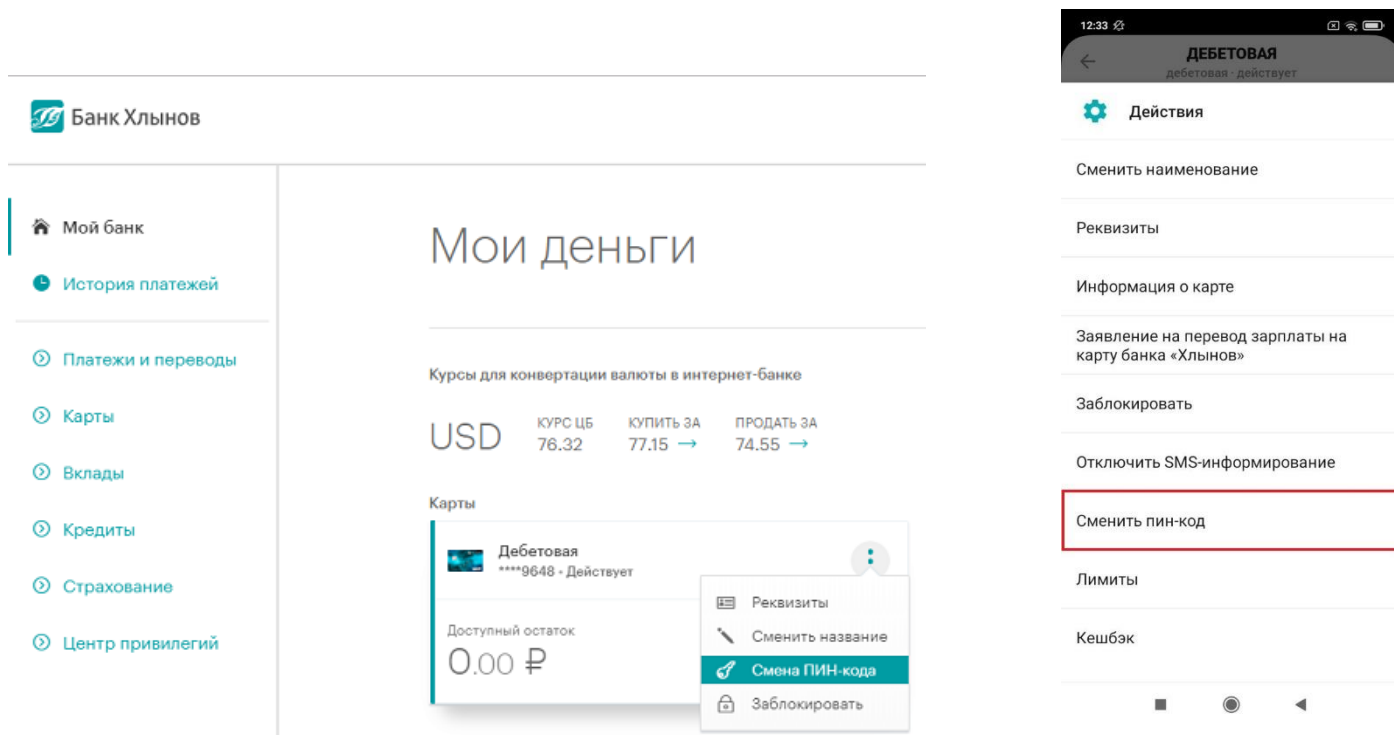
Банк Хлынов

Мой банк

История платежей

Платежи и переводы

Карты

Вклады

Кредиты

Страхование

Центр привилегий

Мои деньги

Курсы для конвертации валюты в интернет-банке

| USD | КУРС ЦБ | КУПИТЬ ЗА | ПРОДАТЬ ЗА |
|---|---|---|---|
| | 76.32 | 77.15 → | 74.55 → |

Карты

Дебетовая
****9648 • Действует

Доступный остаток
0.00 ₽

Реквизиты
Сменить название
Смена ПИН-кода
Заблокировать

12:33

ДЕБЕТОВАЯ
дебетовая · действует

Действия

Сменить наименование

Реквизиты

Информация о карте

Заявление на перевод зарплаты на карту банка «Хлынов»

Заблокировать

Отключить SMS-информирование

Сменить пин-код

Лимиты

Кешбэк